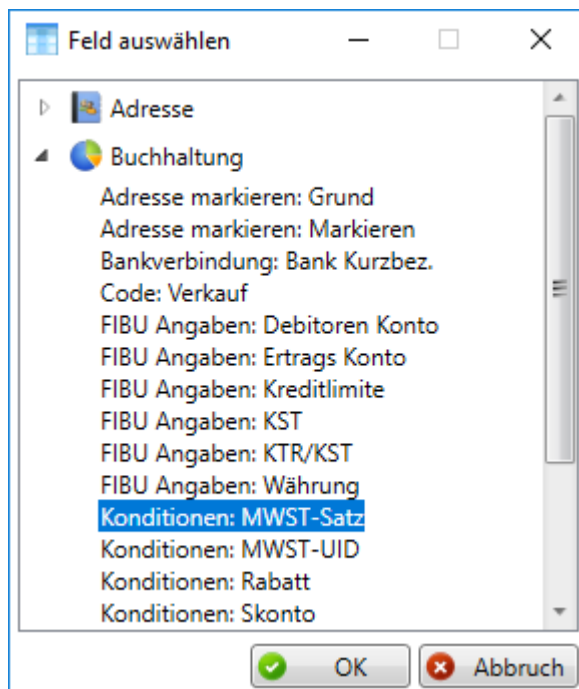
Feld auswählen

Adresse
Buchhaltung
Adresse markieren: Grund
Adresse markieren: Markieren
Bankverbindung: Bank Kurzbez.
Code: Verkauf
FIBU Angaben: Debitoren Konto
FIBU Angaben: Ertrags Konto
FIBU Angaben: Kreditlimite
FIBU Angaben: KST
FIBU Angaben: KTR/KST
FIBU Angaben: Währung
Konditionen: MWST-Satz
Konditionen: MWST-UID
Konditionen: Rabatt
Konditionen: Skonto

OK
Abbruch